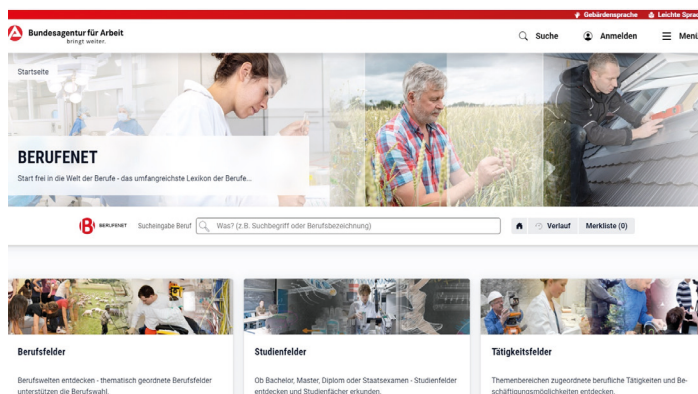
Gebärdensprache Leichte Spra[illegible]

Bundesagentur für Arbeit
bringt weiter.

Suche Anmelden Menü

Startseite

BERUFENET

Start frei in die Welt der Berufe - das umfangreichste Lexikon der Berufe...

BERUFENET Sucheingabe Beruf Was? (z.B. Suchbegriff oder Berufsbezeichnung)

Verlauf Merkliste (0)

Berufsfelder

Berufswelten entdecken - thematisch geordnete Berufsfelder unterstützen die Berufswahl.

Studienfelder

Ob Bachelor, Master, Diplom oder Staatsexamen - Studienfelder entdecken und Studienfächer erkunden.

Tätigkeitsfelder

Themenbereichen zugeordnete berufliche Tätigkeiten und Beschäftigungsmöglichkeiten entdecken.